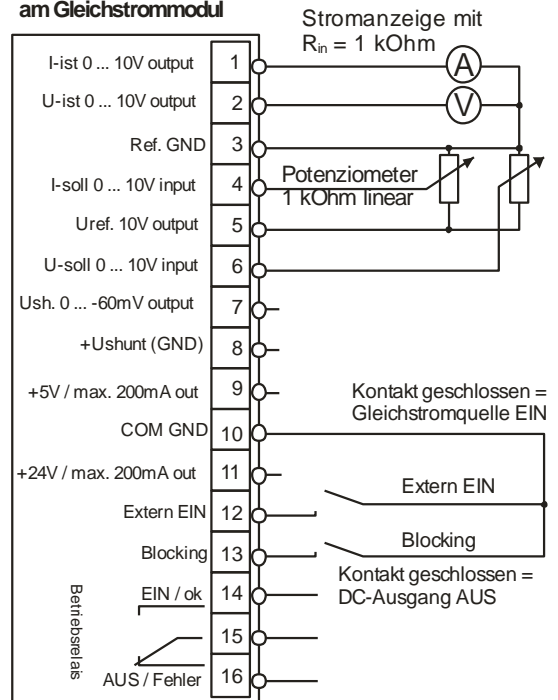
am Gleichstrommodul

Stromanzeige mit $R_{in}$ = 1 kOhm

A

V

Potenziometer 1 kOhm linear

| | |
|---|---|
| I-ist 0 ... 10V output | 1 |
| U-ist 0 ... 10V output | 2 |
| Ref. GND | 3 |
| I-soll 0 ... 10V input | 4 |
| Uref. 10V output | 5 |
| U-soll 0 ... 10V input | 6 |
| Ush. 0 ... -60mV output | 7 |
| +Ushunt (GND) | 8 |
| +5V / max. 200mA out | 9 |
| COM GND | 10 |
| +24V / max. 200mA out | 11 |
| Extern EIN | 12 |
| Blocking | 13 |
| EIN / ok | 14 |
| | 15 |
| AUS / Fehler | 16 |

Betriebsrelais

Kontakt geschlossen = Gleichstromquelle EIN

Extern EIN

Blocking

Kontakt geschlossen = DC-Ausgang AUS